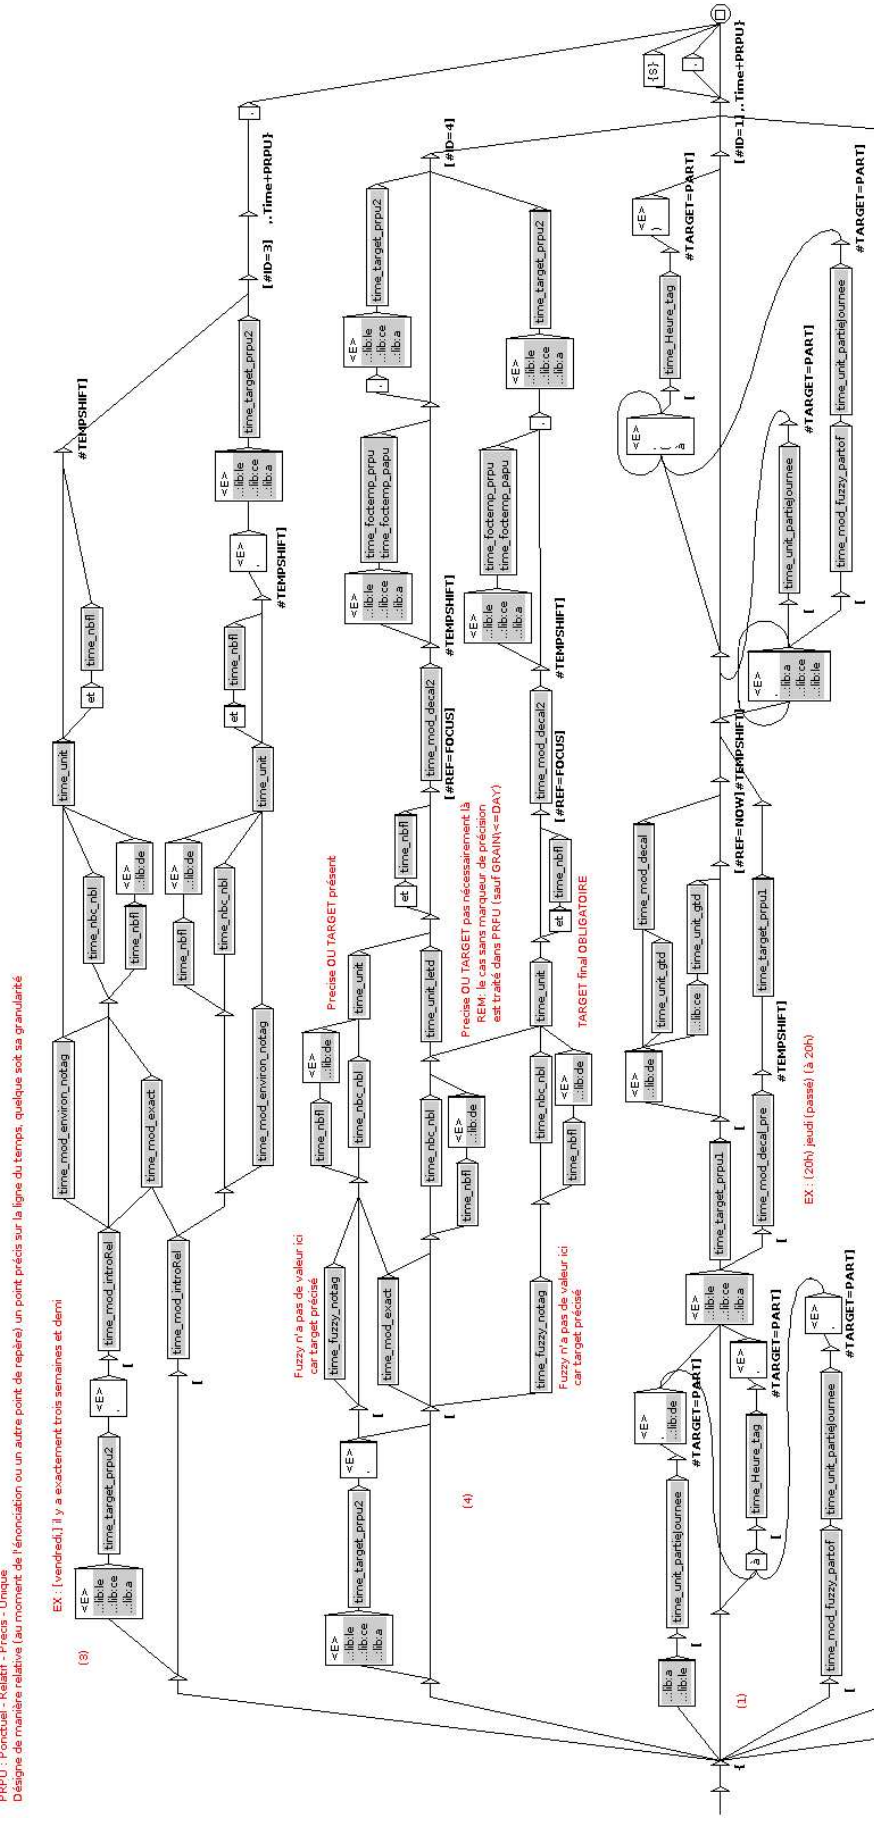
PRPU : Ponctuel - Relatif - Precis - Unique
Désigne de manière relative (au moment de l'énonciation ou un autre point de repère) un point précis sur la ligne du temps, quelque soit sa granularité

EX : [vendredi,] il y a exactement trois semaines et demi

(3)

<E>
...lib:le
...lib:ce
...lib:a

time_target_prpu2

<E>
.

time_mod_introRel

time_mod_environ_notag

time_mod_exact

time_nbc_nbl

time_nbfl

<E>
...lib:de

time_unit

et

time_nbfl

#TEMPSHIFT]

time_mod_introRel

time_nbfl

<E>
...lib:de

time_nbc_nbl

time_mod_environ_notag

time_unit

et

time_nbfl

#TEMPSHIFT]

<E>
.

<E>
...lib:le
...lib:ce
...lib:a

time_target_prpu2

[#ID=3] ,.Time+PRPU}

(4)

<E>
...lib:le
...lib:ce
...lib:a

time_target_prpu2

<E>
.

Fuzzy n'a pas de valeur ici car target précisé

time_fuzzy_notag

time_mod_exact

time_nbfl

<E>
...lib:de

time_nbc_nbl

time_unit

Precise OU TARGET présent

time_nbfl

<E>
...lib:de

time_nbc_nbl

time_unit_ietd

et

time_nbfl

time_mod_decal2

[#REF=FOCUS]

#TEMPSHIFT]

<E>
...lib:le
...lib:ce
...lib:a

time_foctemp_prpu
time_foctemp_papu

<E>
...lib:le
...lib:ce
...lib:a

time_target_prpu2

[#ID=4]

Fuzzy n'a pas de valeur ici car target précisé

time_fuzzy_notag

Precise OU TARGET pas nécessairement là
REM : le cas sans marqueur de précision est traité dans PRFU (sauf GRAIN(<=DAY)

time_nbfl

<E>
...lib:de

time_nbc_nbl

time_unit

TARGET final OBLIGATOIRE

et

time_nbfl

time_mod_decal2

[#REF=FOCUS]

#TEMPSHIFT]

<E>
...lib:le
...lib:ce
...lib:a

time_foctemp_prpu
time_foctemp_papu

<E>
...lib:le
...lib:ce
...lib:a

time_target_prpu2

(1)

...lib:a
...lib:le

time_unit_partiejournee

<E>
...lib:de

#TARGET=PART]

time_mod_fuzzy_partof

time_unit_partiejournee

<E>
.

#TARGET=PART]

à

time_Heure_tag

<E>
.

#TARGET=PART]

<E>
...lib:le
...lib:ce
...lib:a

time_target_prpu1

time_mod_decal_pre

EX : (20h) jeudi (passé) (à 20h)

<E>
...lib:de

time_unit_gtd

...lib:ce

time_unit_gtd

time_mod_decal

#TEMPSHIFT]

time_target_prpu1

[#REF=NOW]#TEMPSHIFT]

<E>
.
...lib:a
...lib:ce
...lib:le

time_unit_partiejournee

time_mod_fuzzy_partof

time_unit_partiejournee

#TARGET=PART]

#TARGET=PART]

<E>
. _ _ à

time_Heure_tag

<E>
)

#TARGET=PART]

[#ID=1] ,.Time+PRPU}

{S}

.